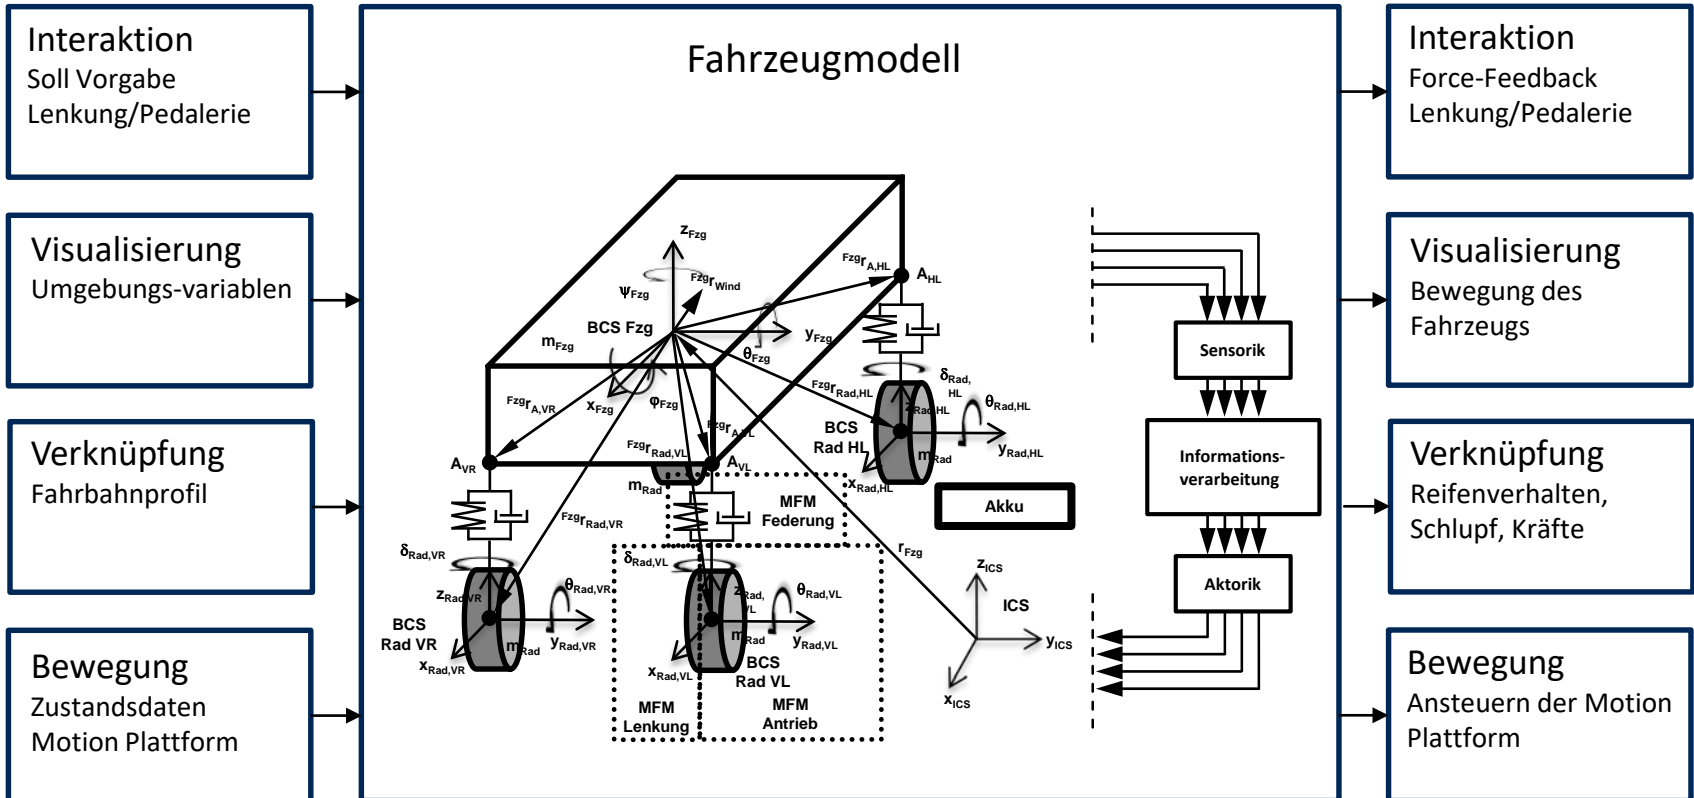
Interaktion
Soll Vorgabe
Lenkung/Pedalerie

Visualisierung
Umgebungs-variablen

Verknüpfung
Fahrbahnprofil

Bewegung
Zustandsdaten
Motion Plattform

Fahrzeugmodell

$z_{Fzg}$
$\psi_{Fzg}$
${}^{Fzg}r_{Wind}$
${}^{Fzg}r_{A,HL}$
$A_{HL}$
BCS Fzg
$y_{Fzg}$
$m_{Fzg}$
$\theta_{Fzg}$
$\delta_{Rad,HL}$
$\theta_{Rad,HL}$
${}^{Fzg}r_{Rad,HL}$
${}^{Fzg}r_{A,VR}$
$x_{Fzg}$
$\varphi_{Fzg}$
${}^{Fzg}r_{A,VL}$
$z_{Rad,HL}$
BCS Rad HL
$y_{Rad,HL}$
$m_{Rad}$
$x_{Rad,HL}$
${}^{Fzg}r_{Rad,VL}$
$A_{VR}$
$A_{VL}$
$m_{Rad}$
MFM Federung
Akku
${}^{Fzg}r_{Rad,VR}$
$r_{Fzg}$
$\delta_{Rad,VR}$
$\delta_{Rad,VL}$
$z_{Rad,VR}$
$\theta_{Rad,VR}$
$z_{Rad,VL}$
$\theta_{Rad,VL}$
$z_{ICS}$
ICS
BCS Rad VR
$m_{Rad}$
$y_{Rad,VR}$
$m_{Rad}$
$y_{Rad,VL}$
$y_{ICS}$
$x_{Rad,VR}$
$x_{Rad,VL}$
BCS Rad VL
MFM Lenkung
MFM Antrieb
$x_{ICS}$

Sensorik
Informations-verarbeitung
Aktorik

Interaktion
Force-Feedback
Lenkung/Pedalerie

Visualisierung
Bewegung des Fahrzeugs

Verknüpfung
Reifenverhalten, Schlupf, Kräfte

Bewegung
Ansteuern der Motion Plattform